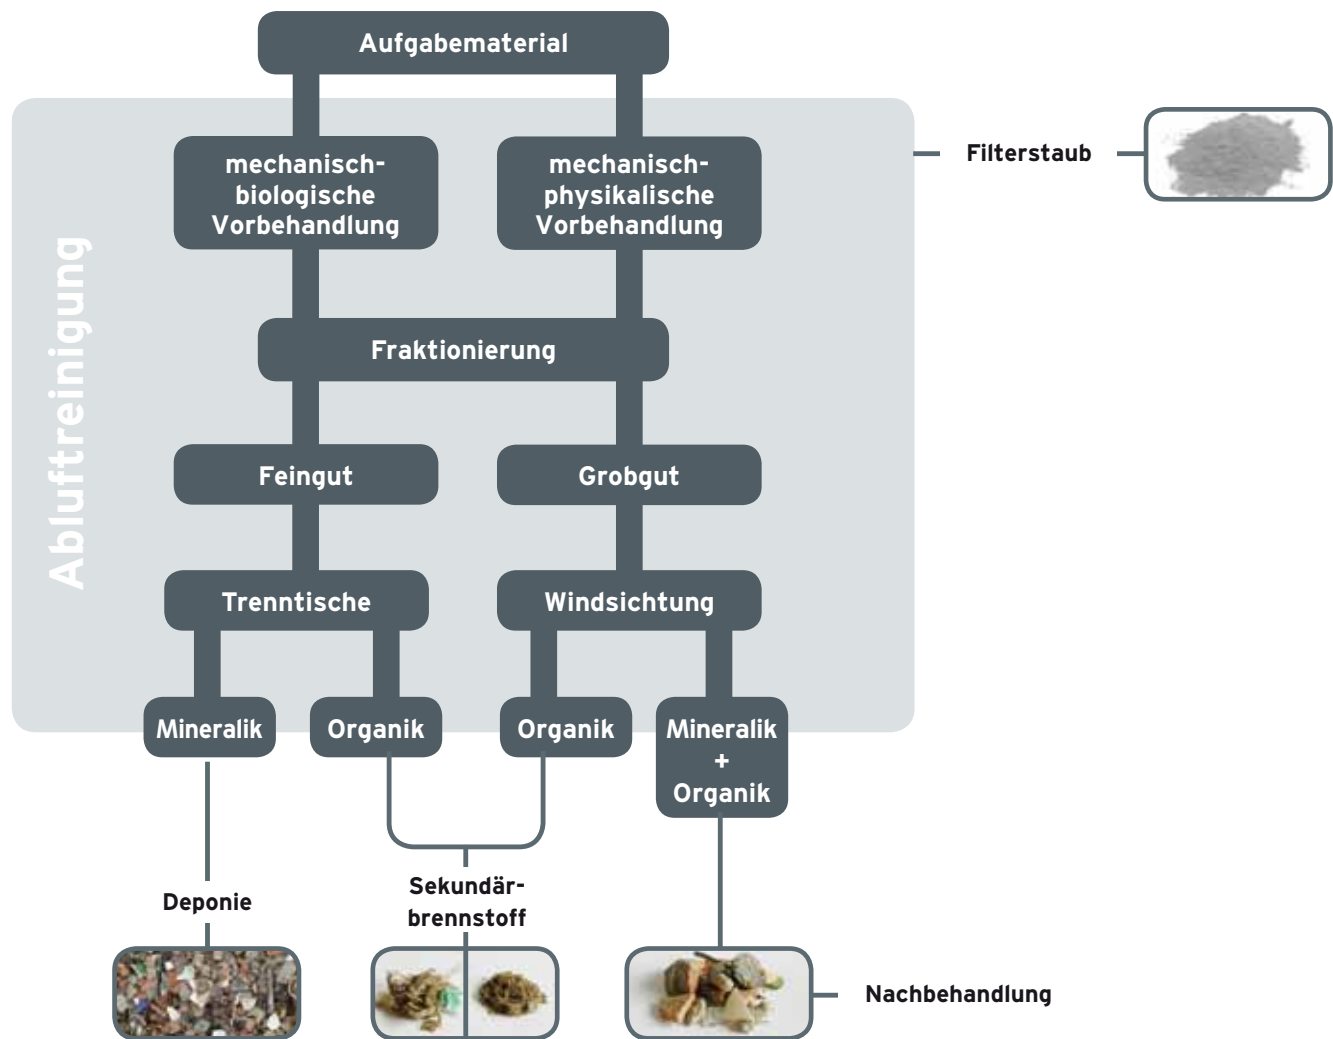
Aufgabematerial

Abluftreinigung

mechanisch-biologische Vorbehandlung

mechanisch-physikalische Vorbehandlung

Filterstaub

Fraktionierung

Feingut

Grobgut

Trenntische

Windsichtung

Mineralik

Organik

Organik

Mineralik + Organik

Deponie

Sekundär-brennstoff

Nachbehandlung